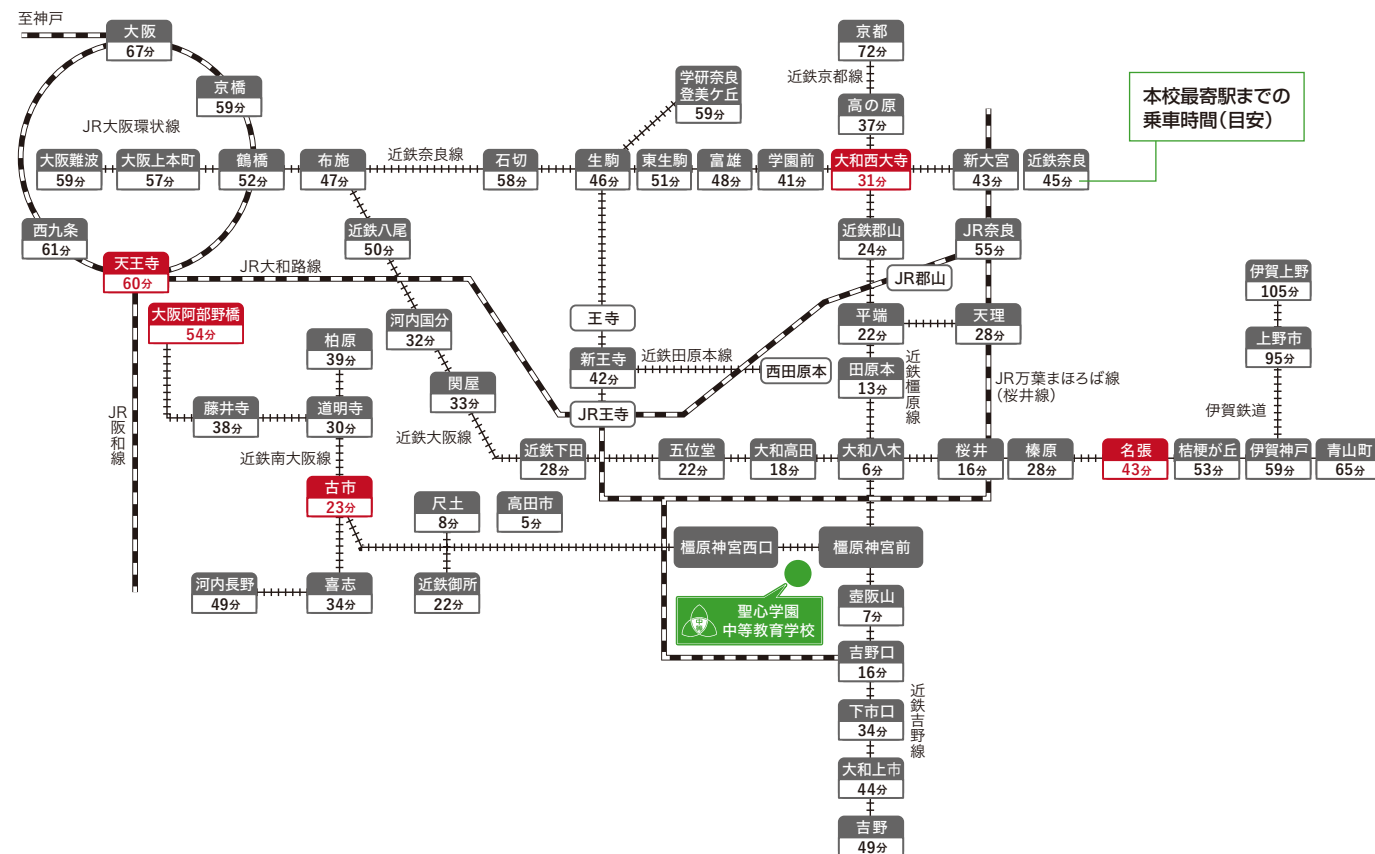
至神戸

大阪
67分

京橋
59分

JR大阪環状線

京都
72分

近鉄京都線

高の原
37分

本校最寄駅までの
乗車時間（目安）

学研奈良
登美ケ丘
59分

大阪難波
59分

大阪上本町
57分

鶴橋
52分

布施
47分

近鉄奈良線

石切
58分

生駒
46分

東生駒
51分

富雄
48分

学園前
41分

大和西大寺
31分

新大宮
43分

近鉄奈良
45分

西九条
61分

近鉄八尾
50分

近鉄郡山
24分

JR奈良
55分

天王寺
60分

JR大和路線

JR郡山

伊賀上野
105分

大阪阿部野橋
54分

柏原
39分

河内国分
32分

王寺

平端
22分

天理
28分

上野市
95分

新王寺
42分

近鉄田原本線

西田原本

田原本
13分

近鉄橿原線

JR万葉まほろば線
（桜井線）

伊賀鉄道

JR阪和線

藤井寺
38分

道明寺
30分

関屋
33分

JR王寺

近鉄大阪線

近鉄南大阪線

近鉄下田
28分

五位堂
22分

大和高田
18分

大和八木
6分

桜井
16分

榛原
28分

名張
43分

桔梗が丘
53分

伊賀神戸
59分

青山町
65分

古市
23分

尺土
8分

高田市
5分

橿原神宮西口

橿原神宮前

河内長野
49分

喜志
34分

近鉄御所
22分

壺阪山
7分

聖心学園
中等教育学校

吉野口
16分

近鉄吉野線

下市口
34分

大和上市
44分

吉野
49分